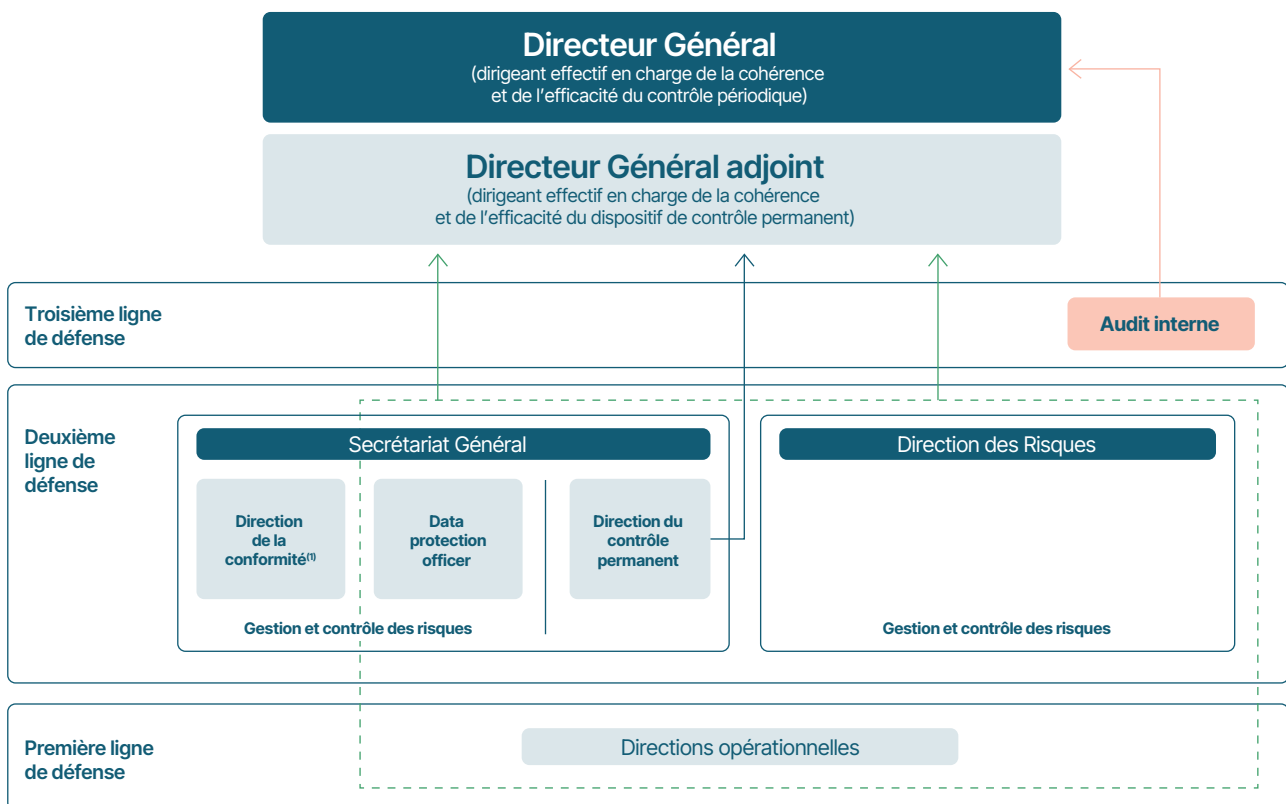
Directeur Général
(dirigeant effectif en charge de la cohérence et de l'efficacité du contrôle périodique)

Directeur Général adjoint
(dirigeant effectif en charge de la cohérence et de l'efficacité du dispositif de contrôle permanent)

Troisième ligne de défense

Audit interne

Deuxième ligne de défense

Secrétariat Général

Direction de la conformité$^{(1)}$

Data protection officer

Direction du contrôle permanent

Gestion et contrôle des risques

Direction des Risques

Gestion et contrôle des risques

Première ligne de défense

Directions opérationnelles